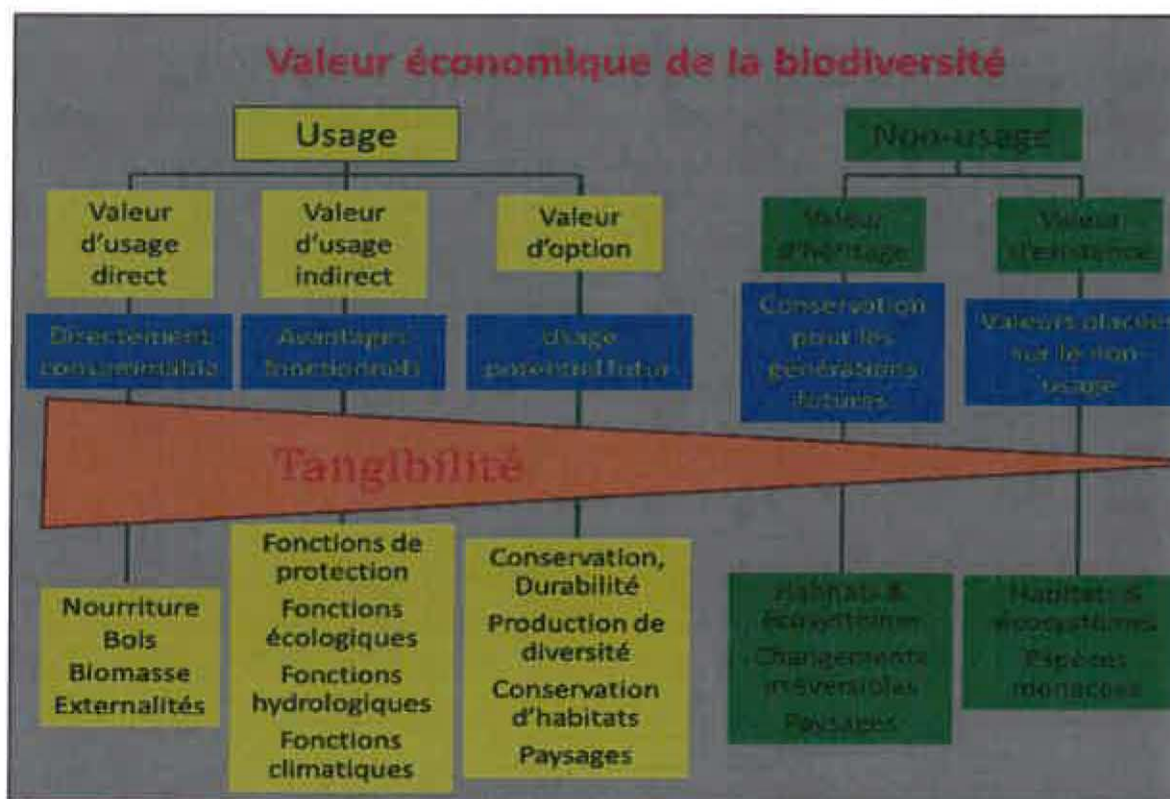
Valeur économique de la biodiversité

Usage

Non-usage

Valeur d'usage direct

Valeur d'usage indirect

Valeur d'option

Valeur d'héritage

Valeur d'existence

Directement consommable

Avantages fonctionnels

Usage potentiel futur

Conservation pour les générations futures

Valeurs placées sur le non-usage

Tangibilité

Nourriture
Bois
Biomasse
Externalités

Fonctions de protection
Fonctions écologiques
Fonctions hydrologiques
Fonctions climatiques

Conservation, Durabilité
Production de diversité
Conservation d'habitats
Paysages

Habitats & écosystèmes
Changements irréversibles
Paysages

Habitats & écosystèmes
Espèces menacées